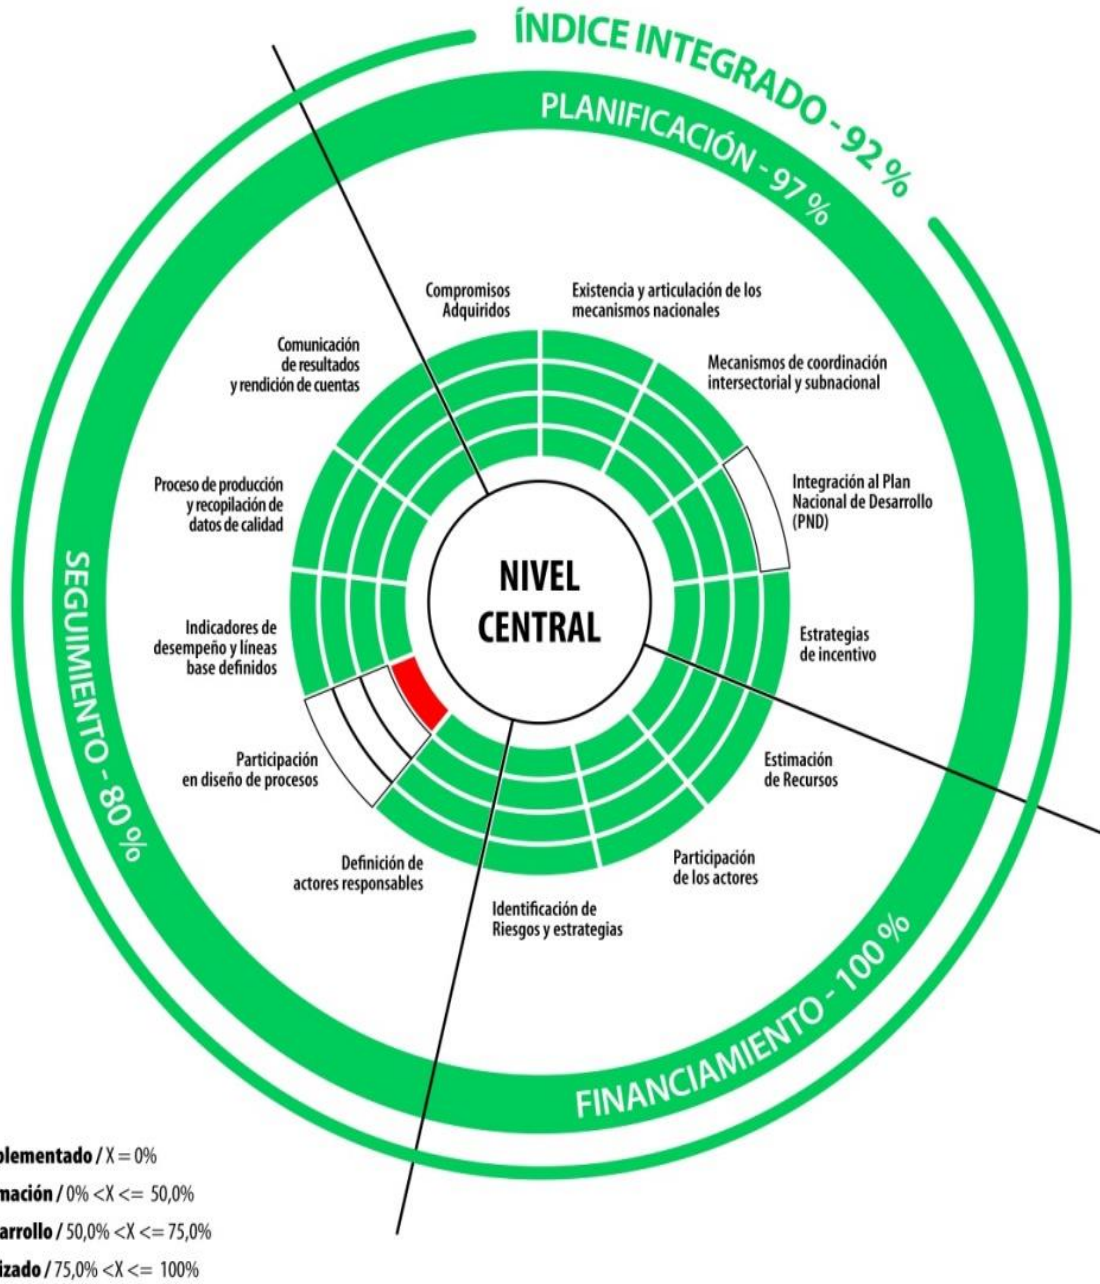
ÍNDICE INTEGRADO - 92 %

PLANIFICACIÓN - 97 %

Compromisos Adquiridos

Existencia y articulación de los mecanismos nacionales

Comunicación de resultados y rendición de cuentas

Mecanismos de coordinación intersectorial y subnacional

Proceso de producción y recopilación de datos de calidad

Integración al Plan Nacional de Desarrollo (PND)

NIVEL CENTRAL

Indicadores de desempeño y líneas base definidos

Estrategias de incentivo

Participación en diseño de procesos

Estimación de Recursos

Definición de actores responsables

Participación de los actores

Identificación de Riesgos y estrategias

SEGUIMIENTO - 80 %

FINANCIAMIENTO - 100 %

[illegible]plementado / X = 0%
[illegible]mación / 0% <X <= 50,0%
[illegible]arrollo / 50,0% <X <= 75,0%
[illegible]izado / 75,0% <X <= 100%